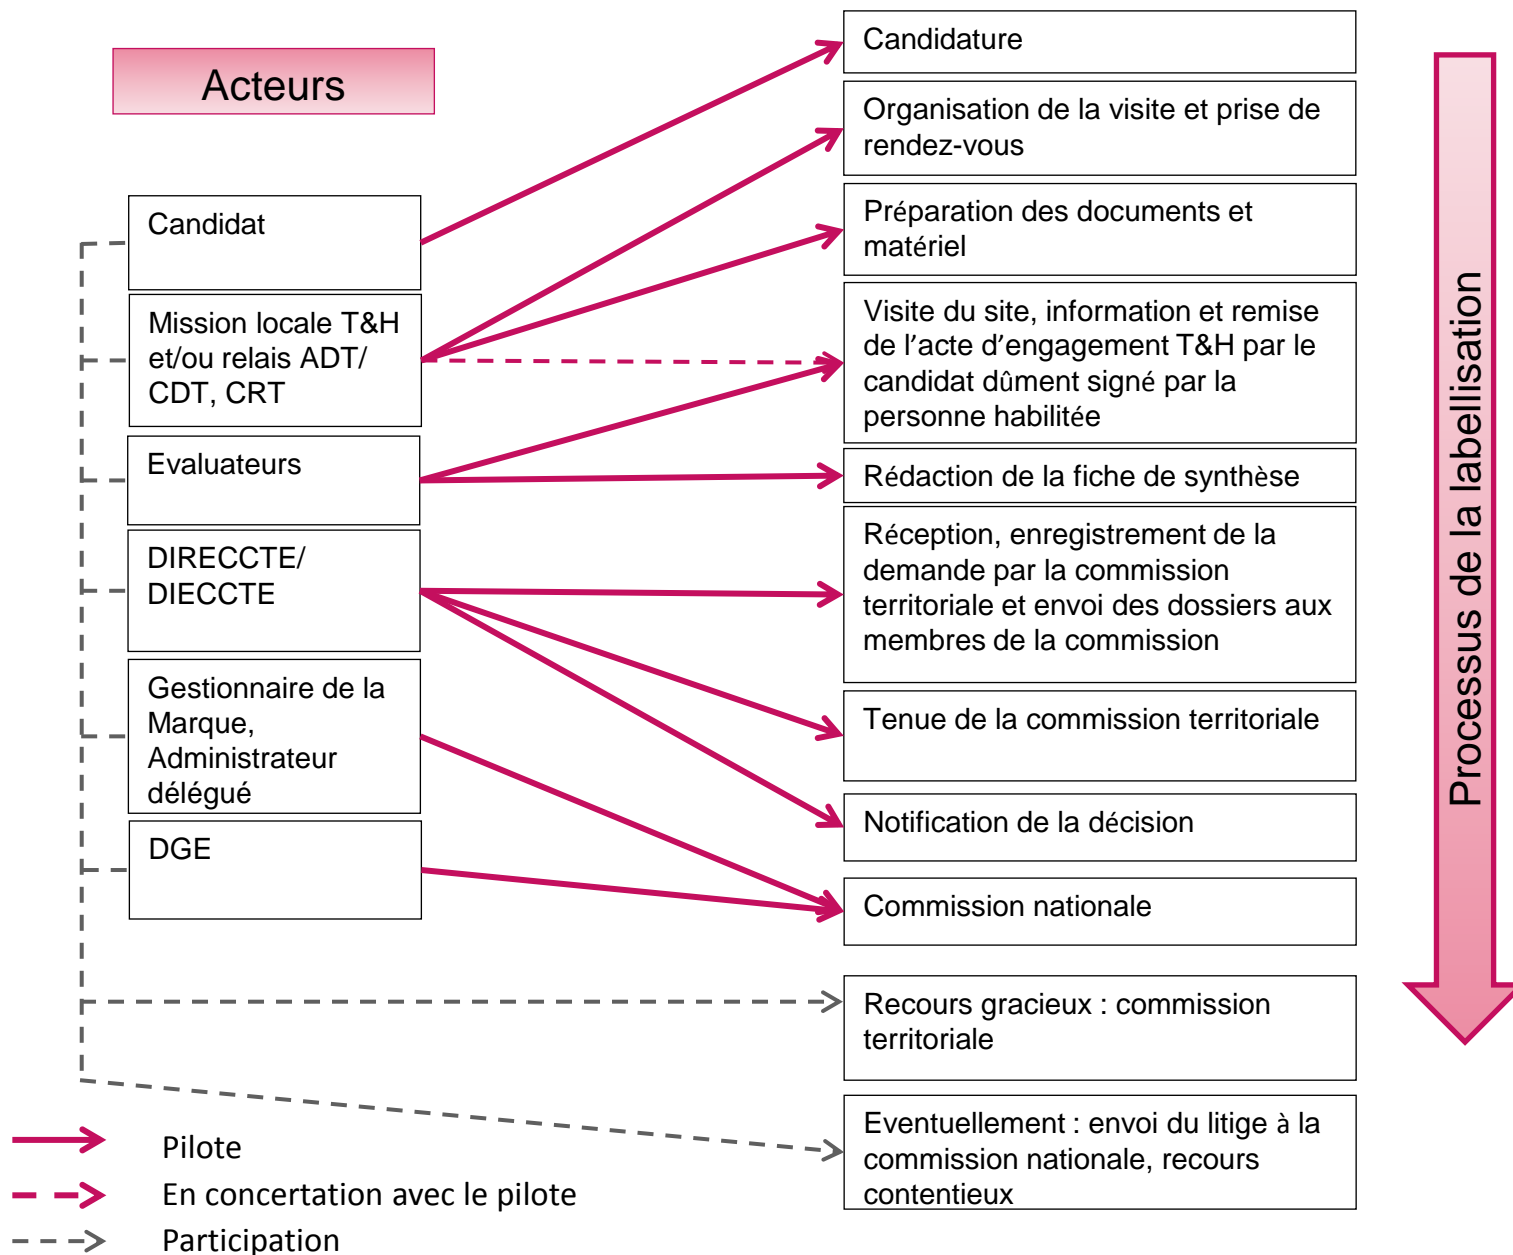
Acteurs

Candidat

Mission locale T&H et/ou relais ADT/ CDT, CRT

Evaluateurs

DIRECCTE/ DIECCTE

Gestionnaire de la Marque, Administrateur délégué

DGE

Candidature

Organisation de la visite et prise de rendez-vous

Préparation des documents et matériel

Visite du site, information et remise de l’acte d’engagement T&H par le candidat dûment signé par la personne habilitée

Rédaction de la fiche de synthèse

Réception, enregistrement de la demande par la commission territoriale et envoi des dossiers aux membres de la commission

Tenue de la commission territoriale

Notification de la décision

Commission nationale

Recours gracieux : commission territoriale

Eventuellement : envoi du litige à la commission nationale, recours contentieux

Processus de la labellisation

Pilote

En concertation avec le pilote

Participation